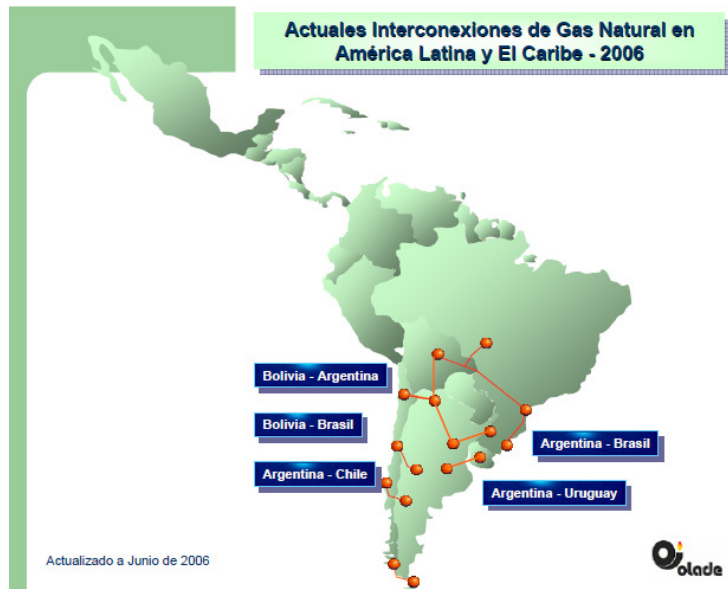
Actuales Interconexiones de Gas Natural en América Latina y El Caribe - 2006

Bolivia - Argentina

Bolivia - Brasil

Argentina - Chile

Argentina - Brasil

Argentina - Uruguay

Actualizado a Junio de 2006

olade